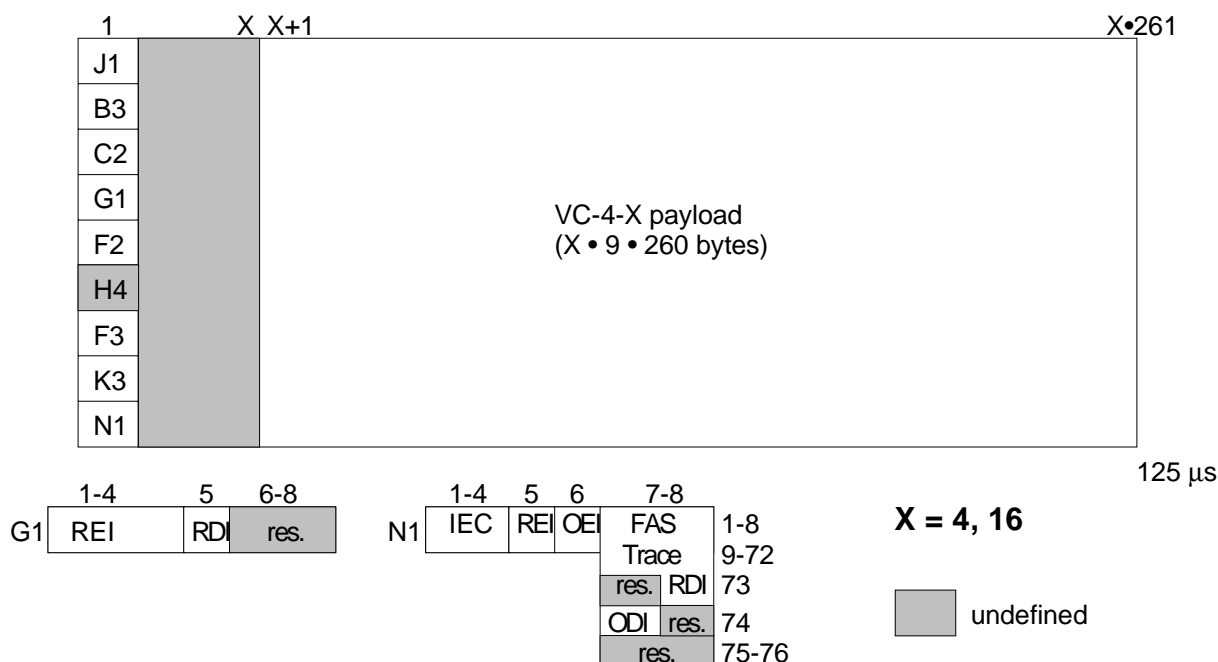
1 X X+1 X•261

J1
B3
C2
G1
F2
H4
F3
K3
N1

VC-4-X payload
(X • 9 • 260 bytes)

125 µs

G1
| 1-4 | 5 | 6-8 |
|---|---|---|
| REI | RDI | res. |

N1
| 1-4 | 5 | 6 | 7-8 |
|---|---|---|---|
| IEC | REI | OEI | FAS |

FAS 1-8
Trace 9-72
res. RDI 73
ODI res. 74
res. 75-76

X = 4, 16

undefined